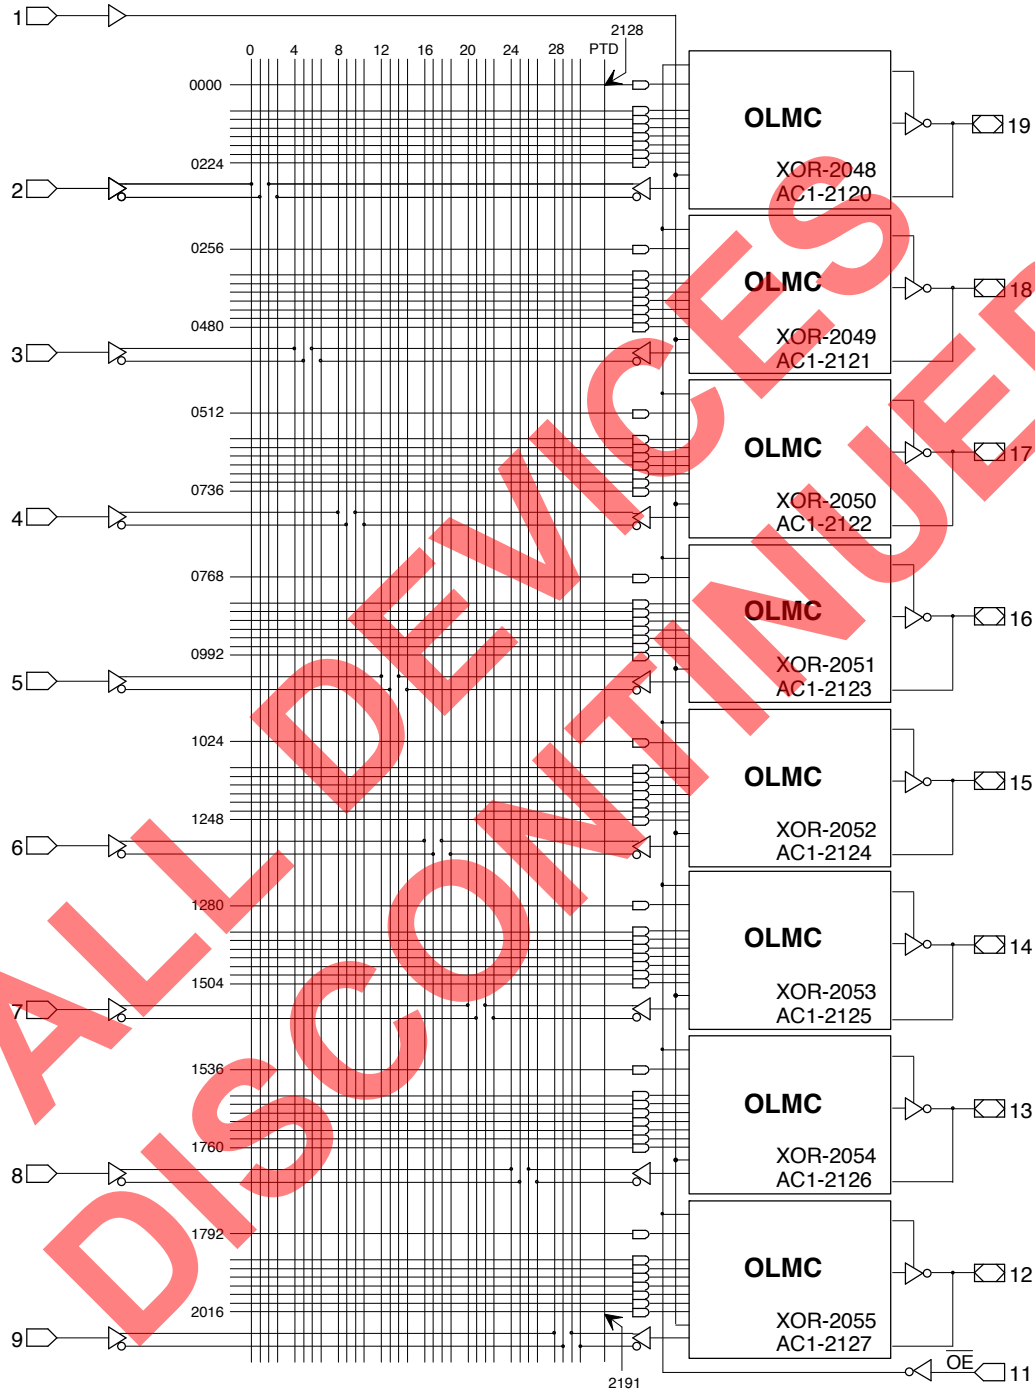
1
0 4 8 12 16 20 24 28
2128
PTD
0000
0224
2
0256
0480
3
0512
0736
4
0768
0992
5
1024
1248
6
1280
1504
7
1536
1760
8
1792
2016
9
2191

OLMC
XOR-2048
AC1-2120
19

OLMC
XOR-2049
AC1-2121
18

OLMC
XOR-2050
AC1-2122
17

OLMC
XOR-2051
AC1-2123
16

OLMC
XOR-2052
AC1-2124
15

OLMC
XOR-2053
AC1-2125
14

OLMC
XOR-2054
AC1-2126
13

OLMC
XOR-2055
AC1-2127
12

$\overline{OE}$
11

ALL DEVICES DISCONTINUED